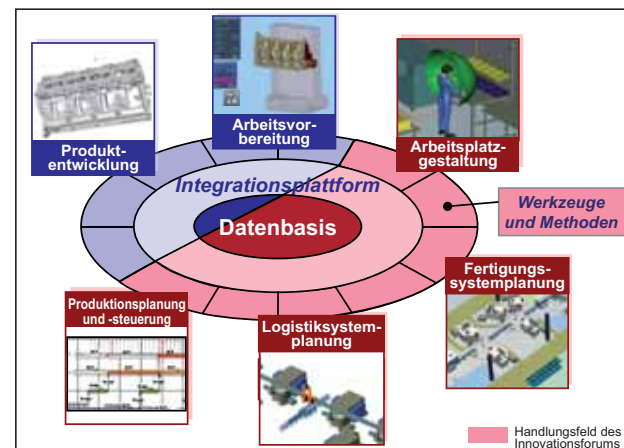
Produktentwicklung

Arbeitsvorbereitung

Arbeitsplatzgestaltung

Integrationsplattform

Datenbasis

Werkzeuge und Methoden

Fertigungssystemplanung

Produktionsplanung und -steuerung

Logistiksystemplanung

Handlungsfeld des Innovationsforums